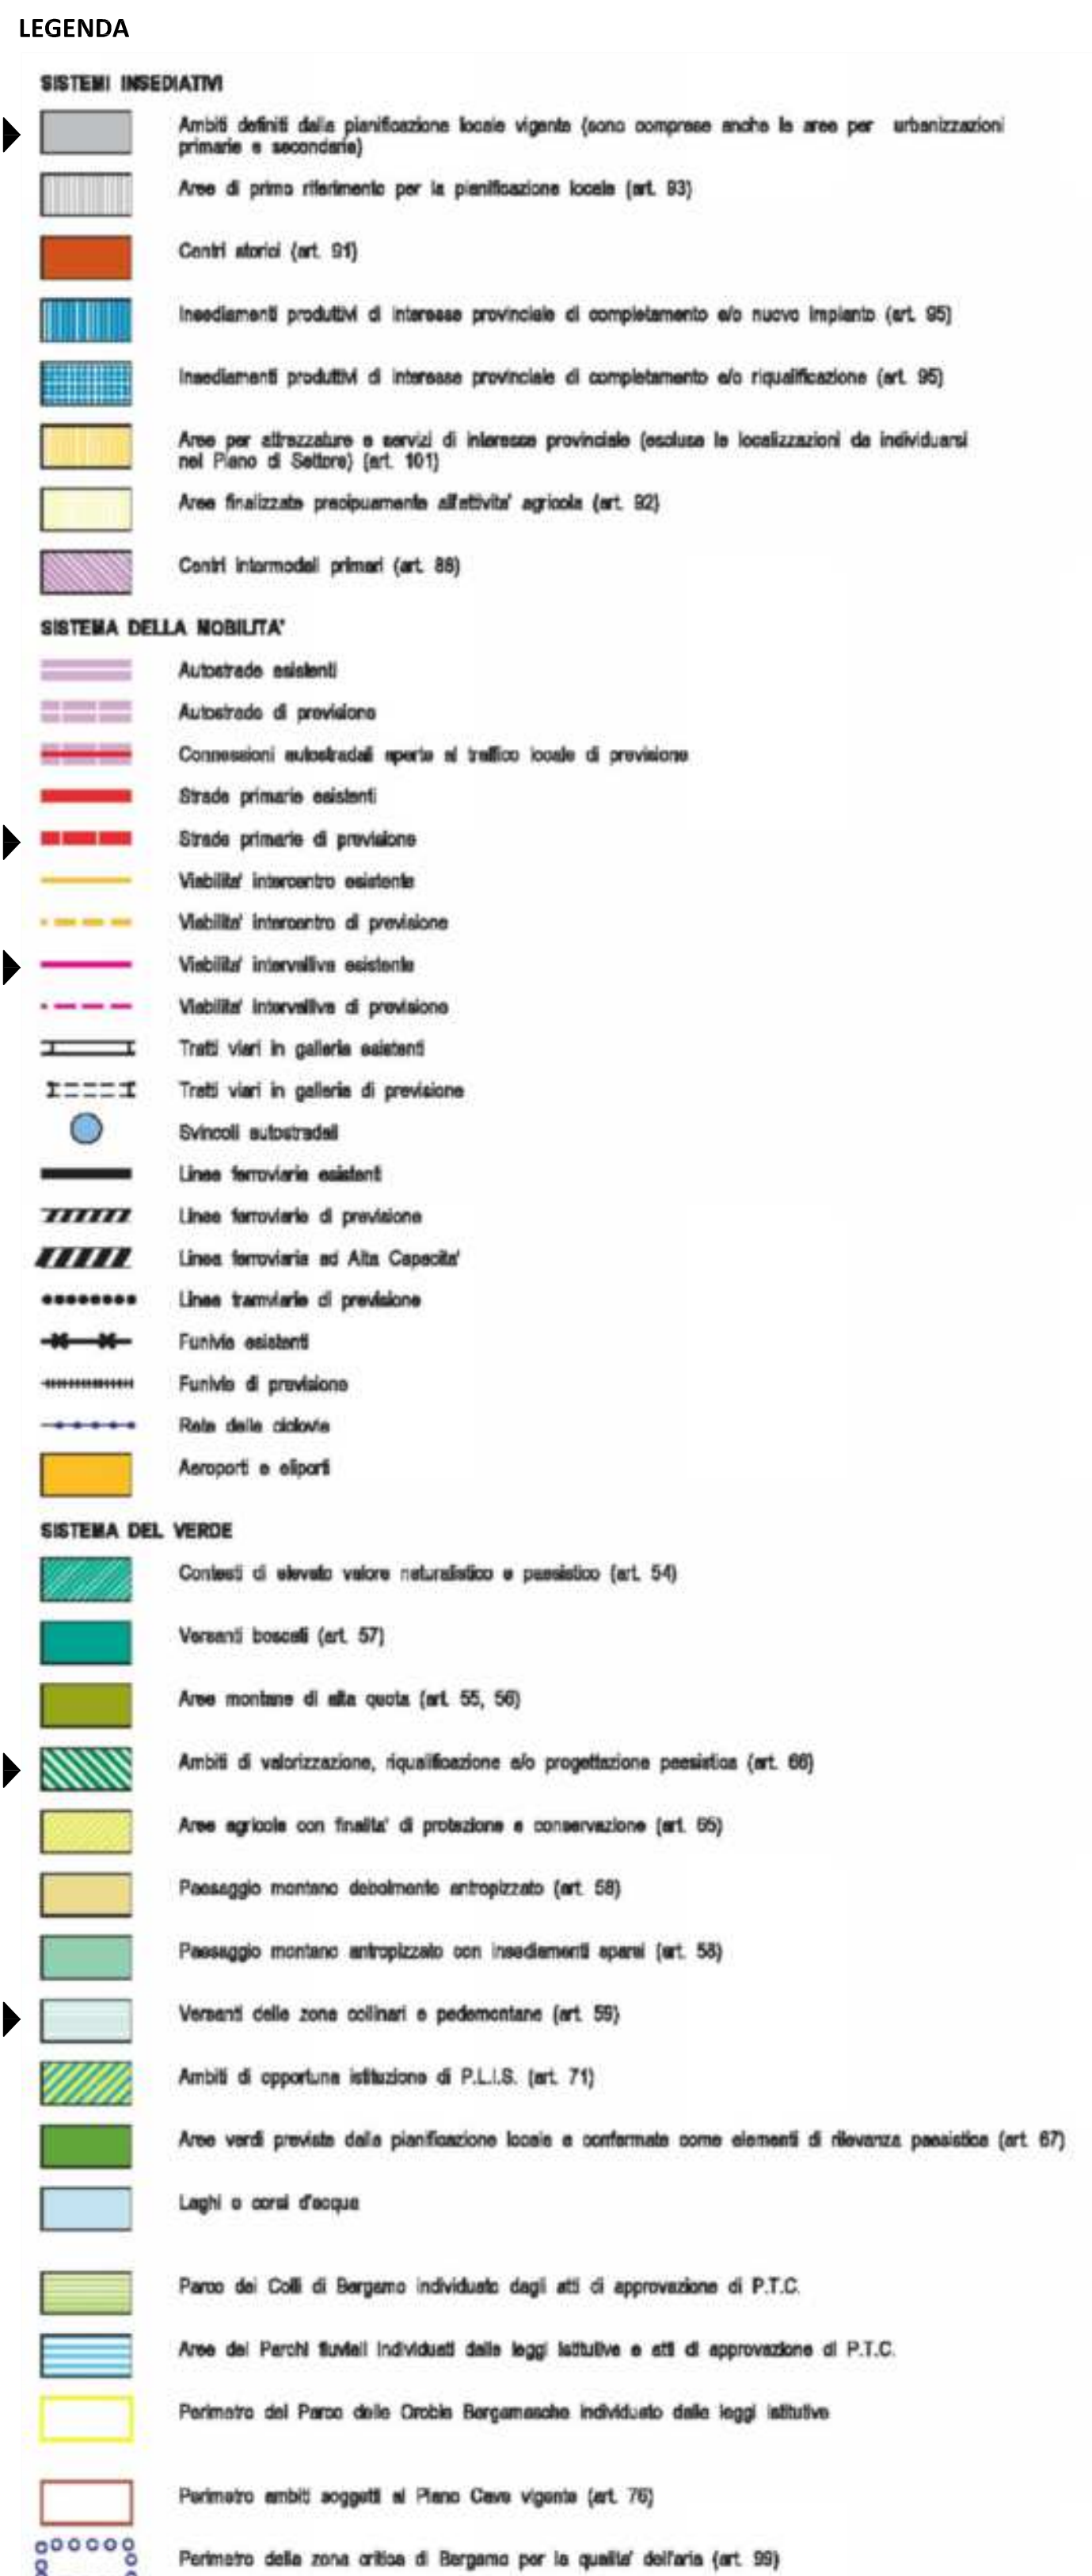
LEGENDA

SISTEMI INSEDIATIVI

Ambiti definiti dalla pianificazione locale vigente (sono comprese anche le aree per urbanizzazioni primarie e secondarie)

Aree di primo riferimento per la pianificazione locale (art. 93)

Centri storici (art. 91)

Insediamenti produttivi di interesse provinciale di completamento e/o nuovo impianto (art. 95)

Insediamenti produttivi di interesse provinciale di completamento e/o riqualificazione (art. 95)

Aree per attrezzature e servizi di interesse provinciale (escluse le localizzazioni da individuarsi nel Piano di Settore) (art. 101)

Aree finalizzate precipuamente all'attivita' agricola (art. 92)

Centri intermodali primari (art. 88)

SISTEMA DELLA MOBILITA'

Autostrade esistenti

Autostrade di previsione

Connessioni autostradali aperte al traffico locale di previsione

Strade primarie esistenti

Strade primarie di previsione

Viabilita' intercentro esistente

Viabilita' intercentro di previsione

Viabilita' intervalliva esistente

Viabilita' intervalliva di previsione

Tratti viari in galleria esistenti

Tratti viari in galleria di previsione

Svincoli autostradali

Linee ferroviarie esistenti

Linee ferroviarie di previsione

Linea ferroviaria ad Alta Capacita'

Linee tramviarie di previsione

Funivie esistenti

Funivie di previsione

Rete delle ciclovie

Aeroporti e eliporti

SISTEMA DEL VERDE

Contesti di elevato valore naturalistico e paesistico (art. 54)

Versanti boscati (art. 57)

Aree montane di alta quota (art. 55, 56)

Ambiti di valorizzazione, riqualificazione e/o progettazione paesistica (art. 66)

Aree agricole con finalita' di protezione e conservazione (art. 65)

Paesaggio montano debolmente antropizzato (art. 58)

Paesaggio montano antropizzato con insediamenti sparsi (art. 58)

Versanti delle zone collinari e pedemontane (art. 59)

Ambiti di opportuna istituzione di P.L.I.S. (art. 71)

Aree verdi previste dalla pianificazione locale e confermate come elementi di rilevanza paesistica (art. 67)

Laghi e corsi d'acqua

Parco dei Colli di Bergamo individuato dagli atti di approvazione di P.T.C.

Aree dei Parchi fluviali individuati dalle leggi istitutive e atti di approvazione di P.T.C.

Perimetro del Parco delle Orobie Bergamasche individuato dalle leggi istitutive

Perimetro ambiti soggetti al Piano Cave vigente (art. 76)

Perimetro della zona critica di Bergamo per la qualita' dell'aria (art. 99)